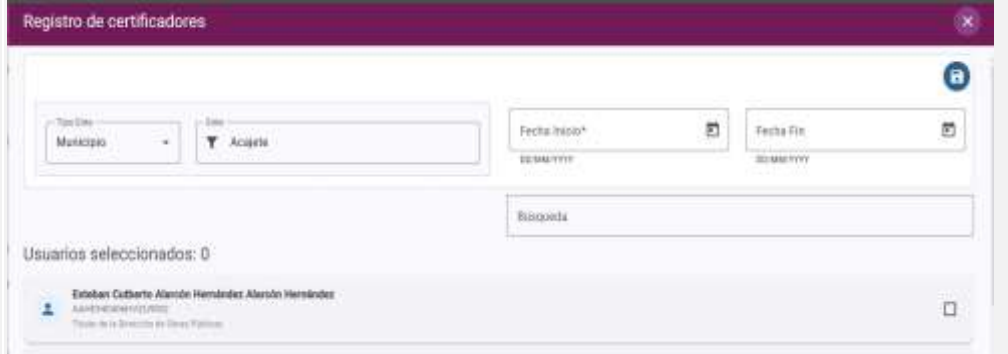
Registro de certificadores

Tipo Ente
Municipio

Ente
Acajete

Fecha Inicio*
DD/MM/YYYY

Fecha Fin
DD/MM/YYYY

Búsqueda

Usuarios seleccionados: 0

Esteban Cutberto Alarcón Hernández Alarcón Hernández
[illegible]
Titular de la Dirección de Obras Públicas